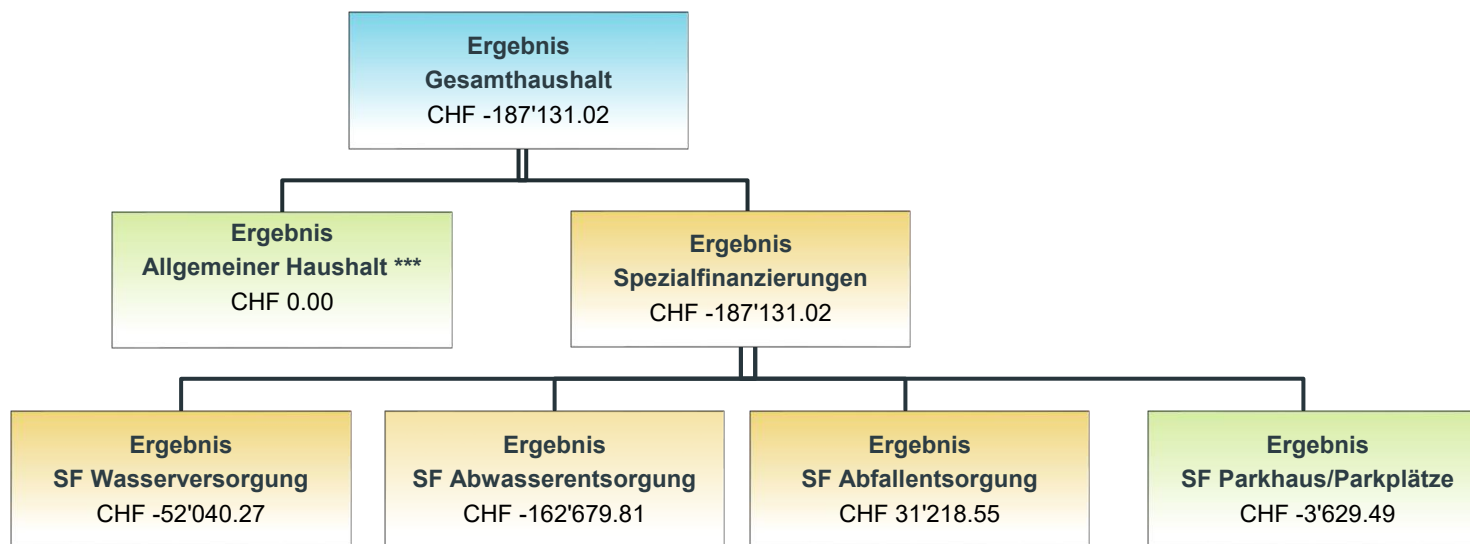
Ergebnis
Gesamthaushalt
CHF -187'131.02

Ergebnis
Allgemeiner Haushalt ***
CHF 0.00

Ergebnis
Spezialfinanzierungen
CHF -187'131.02

Ergebnis
SF Wasserversorgung
CHF -52'040.27

Ergebnis
SF Abwasserentsorgung
CHF -162'679.81

Ergebnis
SF Abfallentsorgung
CHF 31'218.55

Ergebnis
SF Parkhaus/Parkplätze
CHF -3'629.49